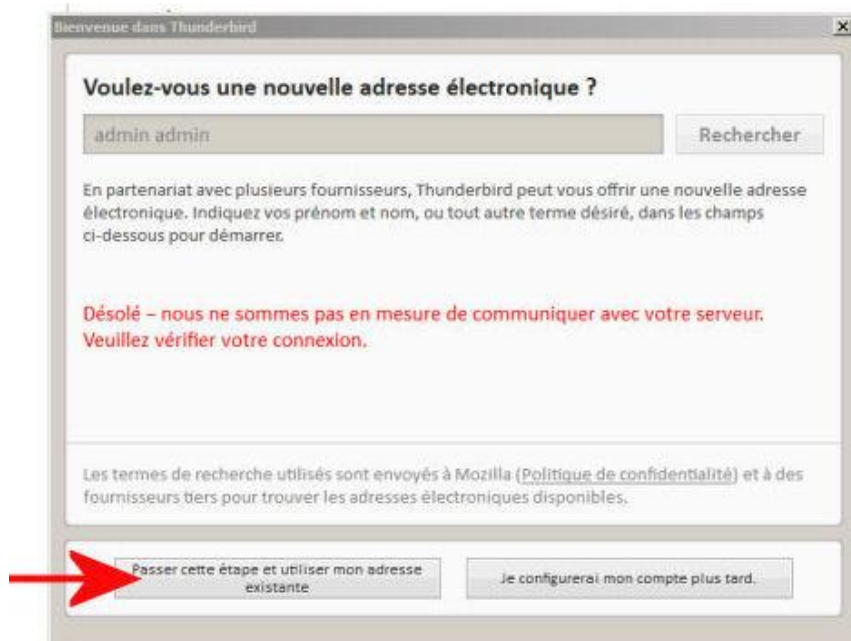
Bienvenue dans Thunderbird

×

Voulez-vous une nouvelle adresse électronique ?

admin admin

Rechercher

En partenariat avec plusieurs fournisseurs, Thunderbird peut vous offrir une nouvelle adresse électronique. Indiquez vos prénom et nom, ou tout autre terme désiré, dans les champs ci-dessous pour démarrer.

Désolé – nous ne sommes pas en mesure de communiquer avec votre serveur. Veuillez vérifier votre connexion.

Les termes de recherche utilisés sont envoyés à Mozilla (Politique de confidentialité) et à des fournisseurs tiers pour trouver les adresses électroniques disponibles.

Passer cette étape et utiliser mon adresse existante

Je configurerai mon compte plus tard.